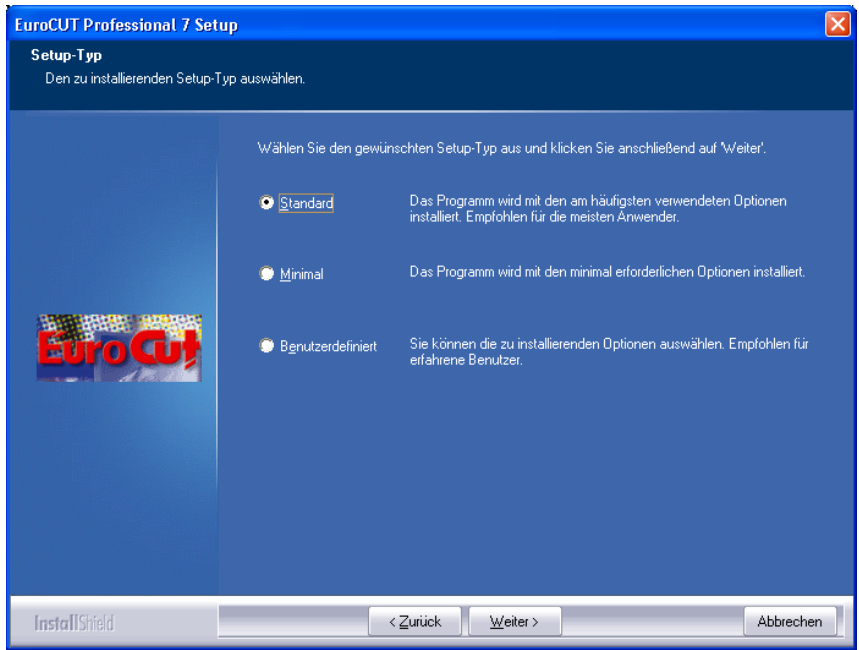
EuroCUT Professional 7 Setup

Setup-Typ
Den zu installierenden Setup-Typ auswählen.

Wählen Sie den gewünschten Setup-Typ aus und klicken Sie anschließend auf 'Weiter'.

Standard
Das Programm wird mit den am häufigsten verwendeten Optionen installiert. Empfohlen für die meisten Anwender.

Minimal
Das Programm wird mit den minimal erforderlichen Optionen installiert.

Benutzerdefiniert
Sie können die zu installierenden Optionen auswählen. Empfohlen für erfahrene Benutzer.

EuroCut

InstallShield

< Zurück
Weiter >
Abbrechen